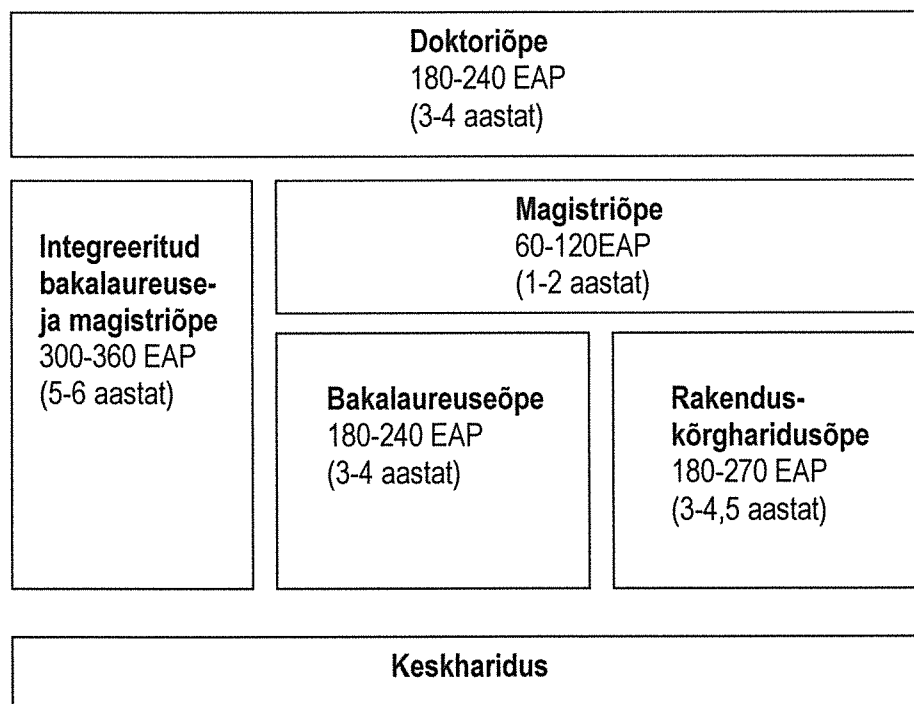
Doktoriõpe
180-240 EAP
(3-4 aastat)

Integreeritud bakalaureuse- ja magistriõpe
300-360 EAP
(5-6 aastat)

Magistriõpe
60-120EAP
(1-2 aastat)

Bakalaureuseõpe
180-240 EAP
(3-4 aastat)

Rakendus-kõrgharidusõpe
180-270 EAP
(3-4,5 aastat)

Keskharidus